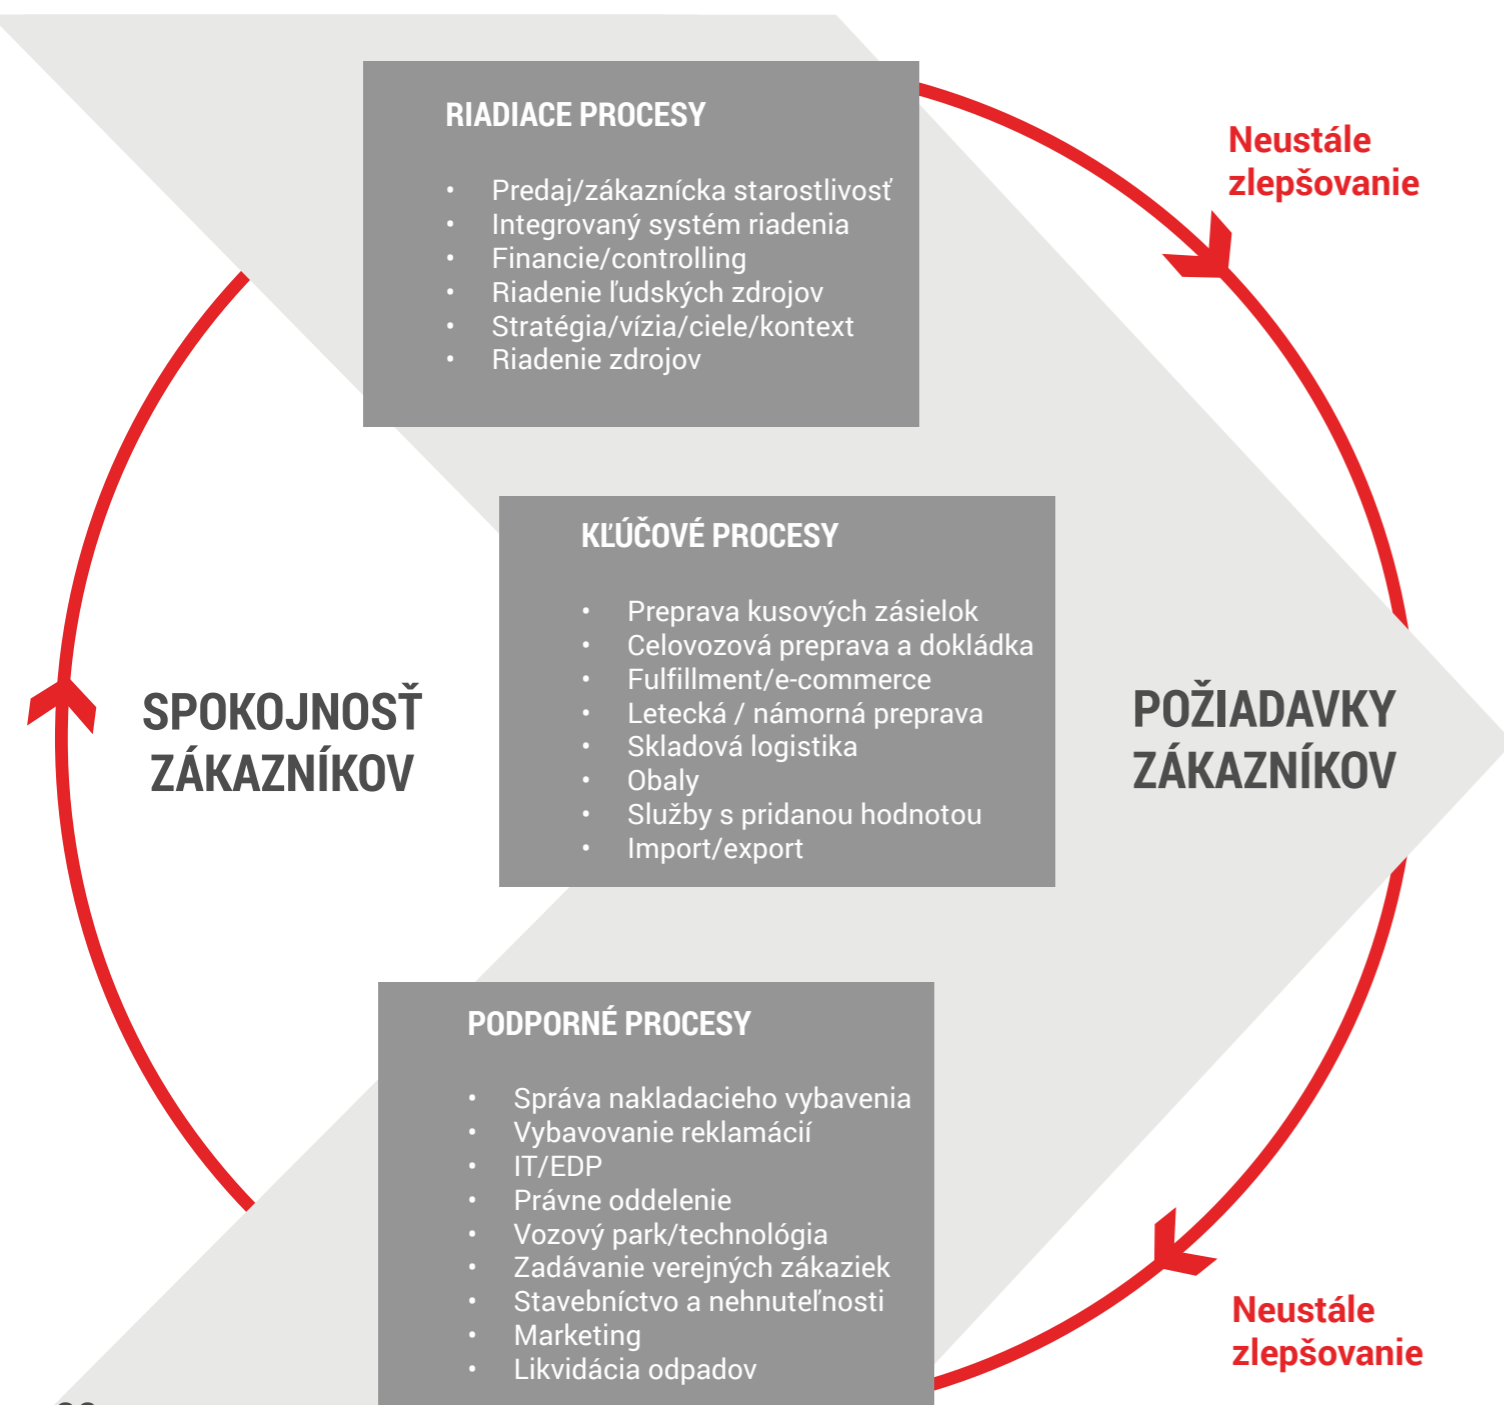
RIADIACE PROCESY

- Predaj/zákaznícka starostlivosť
- Integrovaný systém riadenia
- Financie/controlling
- Riadenie ľudských zdrojov
- Stratégia/vízia/ciele/kontext
- Riadenie zdrojov

Neustále zlepšovanie

SPOKOJNOSŤ ZÁKAZNÍKOV

KĽÚČOVÉ PROCESY

- Preprava kusových zásielok
- Celovozová preprava a dokládka
- Fulfillment/e-commerce
- Letecká / námorná preprava
- Skladová logistika
- Obaly
- Služby s pridanou hodnotou
- Import/export

POŽIADAVKY ZÁKAZNÍKOV

PODPORNÉ PROCESY

- Správa nakladacieho vybavenia
- Vybavovanie reklamácií
- IT/EDP
- Právne oddelenie
- Vozový park/technológia
- Zadávanie verejných zákaziek
- Stavebníctvo a nehnuteľnosti
- Marketing
- Likvidácia odpadov

Neustále zlepšovanie